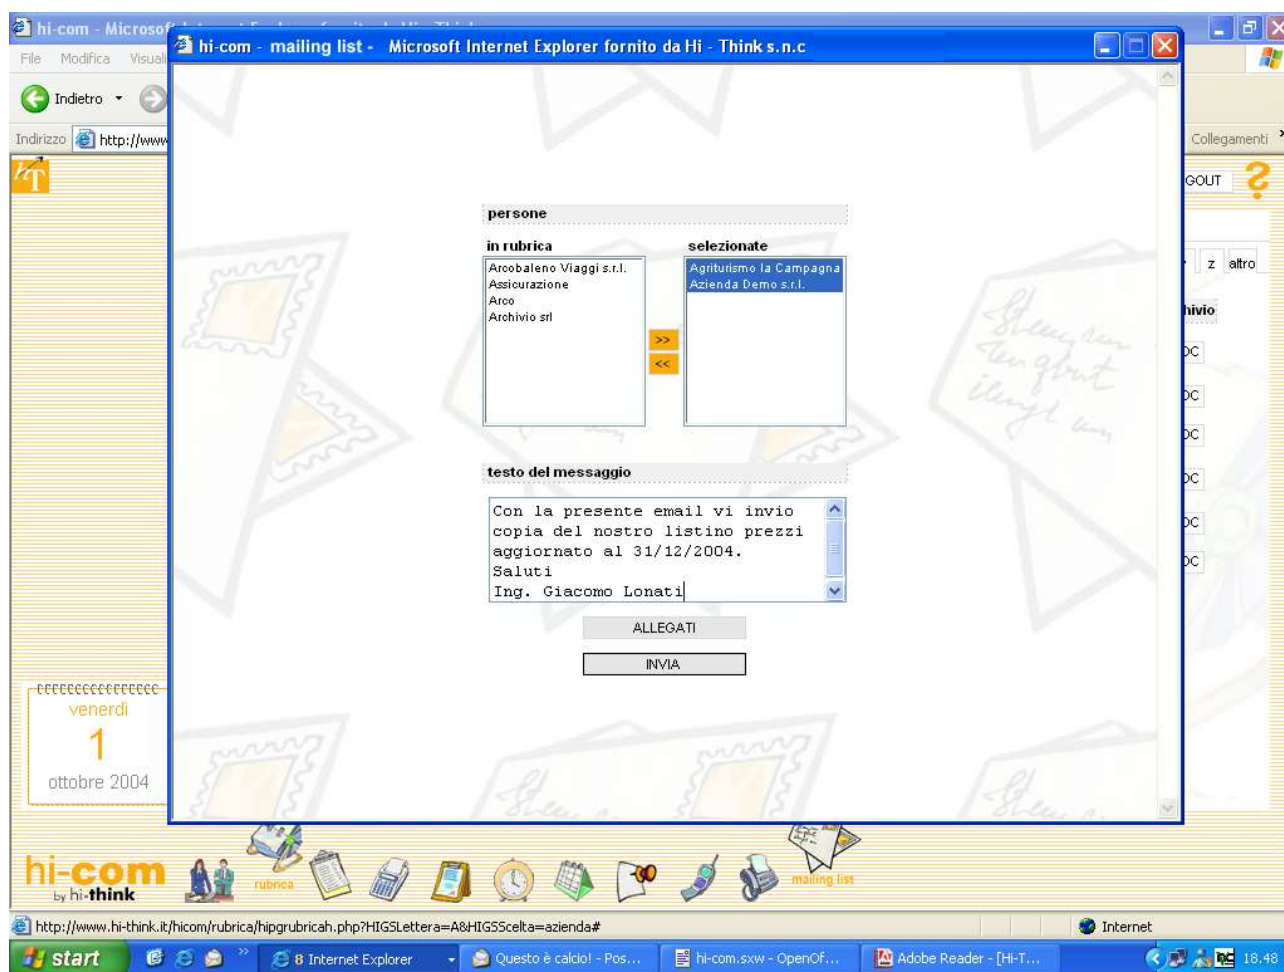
hi-com - Microso

File Modifica Visual

Indietro

Indirizzo http://www

hi-com - mailing list - Microsoft Internet Explorer fornito da Hi - Think s.n.c

persone

in rubrica

Arcobaleno Viaggi s.r.l.
Assicurazione
Arco
Archivio srl

selezionate

Agriturismo la Campagna
Azienda Demo s.r.l.

>>
<<

testo del messaggio

Con la presente email vi invio copia del nostro listino prezzi aggiornato al 31/12/2004.
Saluti
Ing. Giacomo Lonati

ALLEGATI

INVIA

Collegamenti

GOUT

z altro

hivio

venerdì
1
ottobre 2004

hi-com by hi-think

rubrica

mailing list

http://www.hi-think.it/hicom/rubrica/hipgrubricah.php?HIGSLettera=A&HIGSScelta=azienda#

Internet

start

8 Internet Explorer

Questo è calcio! - Pos...

hi-com.sxw - OpenOf...

Adobe Reader - [Hi-T...

18.48